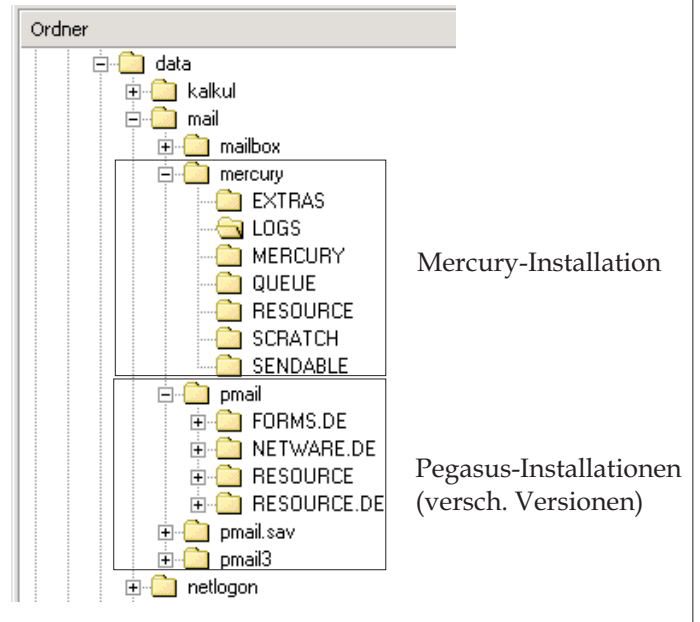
Ordner

data
kalkul
mail
mailbox
mercury
EXTRAS
LOGS
MERCURY
QUEUE
RESOURCE
SCRATCH
SENDABLE
pmail
FORMS.DE
NETWARE.DE
RESOURCE
RESOURCE.DE
pmail.sav
pmail3
netlogon

Mercury-Installation

Pegasus-Installationen (versch. Versionen)